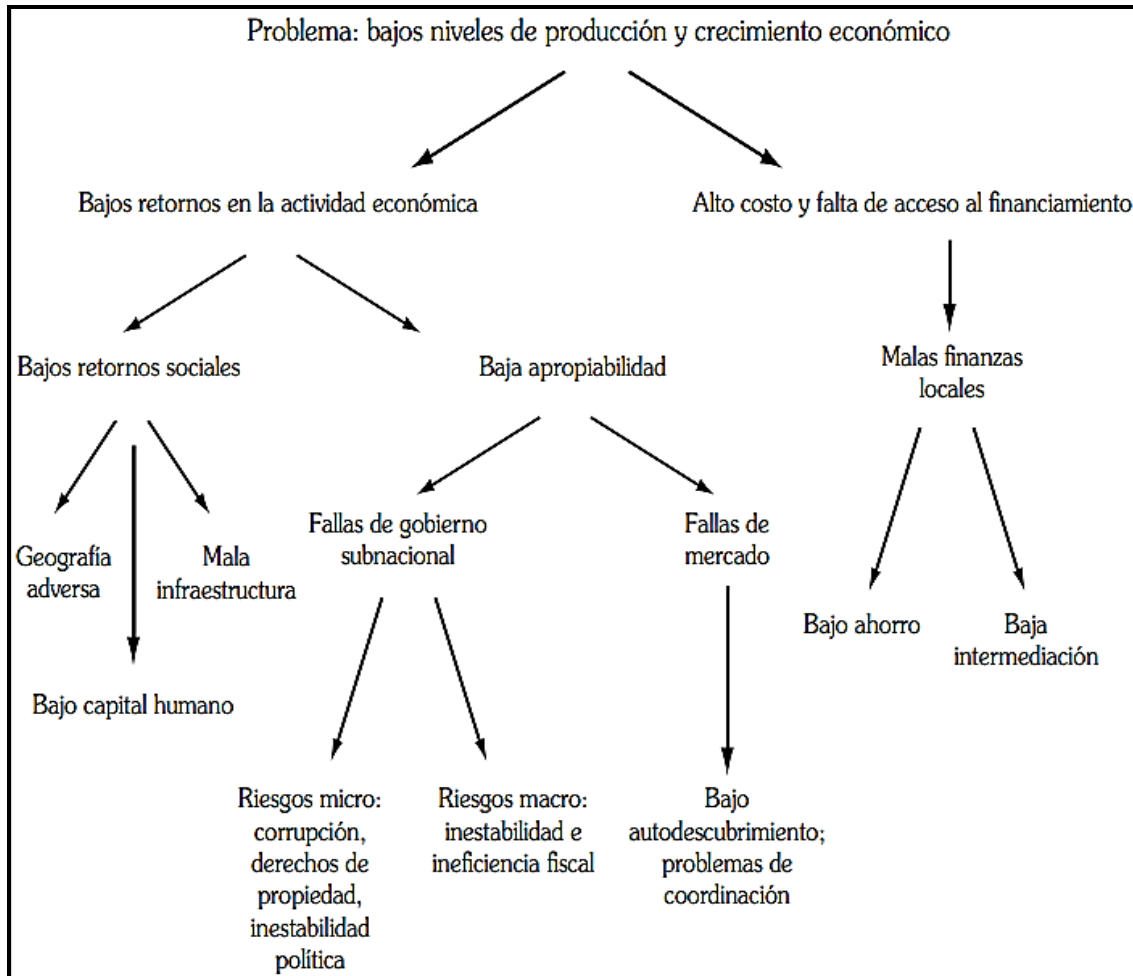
Problema: bajos niveles de producción y crecimiento económico

Bajos retornos en la actividad económica

Alto costo y falta de acceso al financiamiento

Bajos retornos sociales

Baja apropiabilidad

Malas finanzas locales

Geografía adversa

Bajo capital humano

Mala infraestructura

Fallas de gobierno subnacional

Fallas de mercado

Bajo ahorro

Baja intermediación

Riesgos micro: corrupción, derechos de propiedad, inestabilidad política

Riesgos macro: inestabilidad e ineficiencia fiscal

Bajo autodescubrimiento; problemas de coordinación